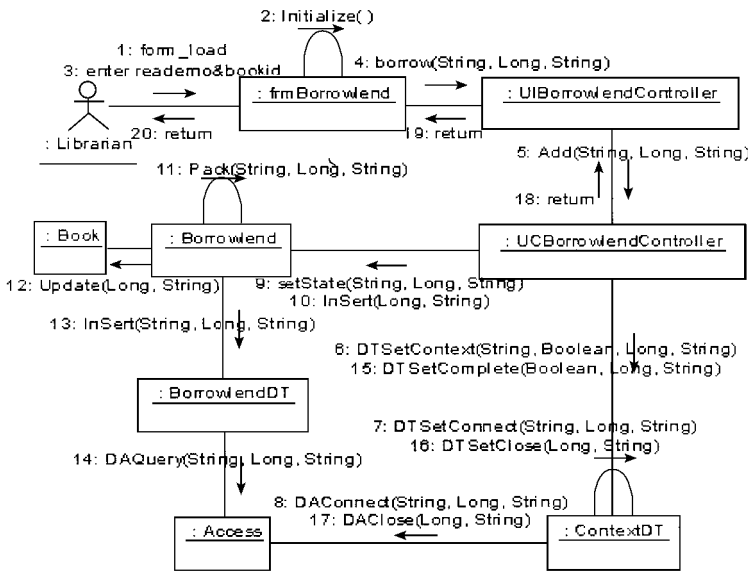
2: Initialize( )

1: form_load
3: enter readerno&bookid

: Librarian

: frmBorrowlend

4: borrow(String, Long, String)

: UIBorrowlendController

20: return

19: return

5: Add(String, Long, String)

18: return

11: Pack(String, Long, String)

: Book

: Borrowlend

: UCBorrowlendController

12: Update(Long, String)

9: setState(String, Long, String)
10: InSert(Long, String)

13: InSert(String, Long, String)

6: DTSetContext(String, Boolean, Long, String)
15: DTSetComplete(Boolean, Long, String)

: BorrowlendDT

7: DTSetConnect(String, Long, String)
16: DTSetClose(Long, String)

14: DAQuery(String, Long, String)

8: DAConnect(String, Long, String)
17: DAClose(Long, String)

: Access

: ContextDT